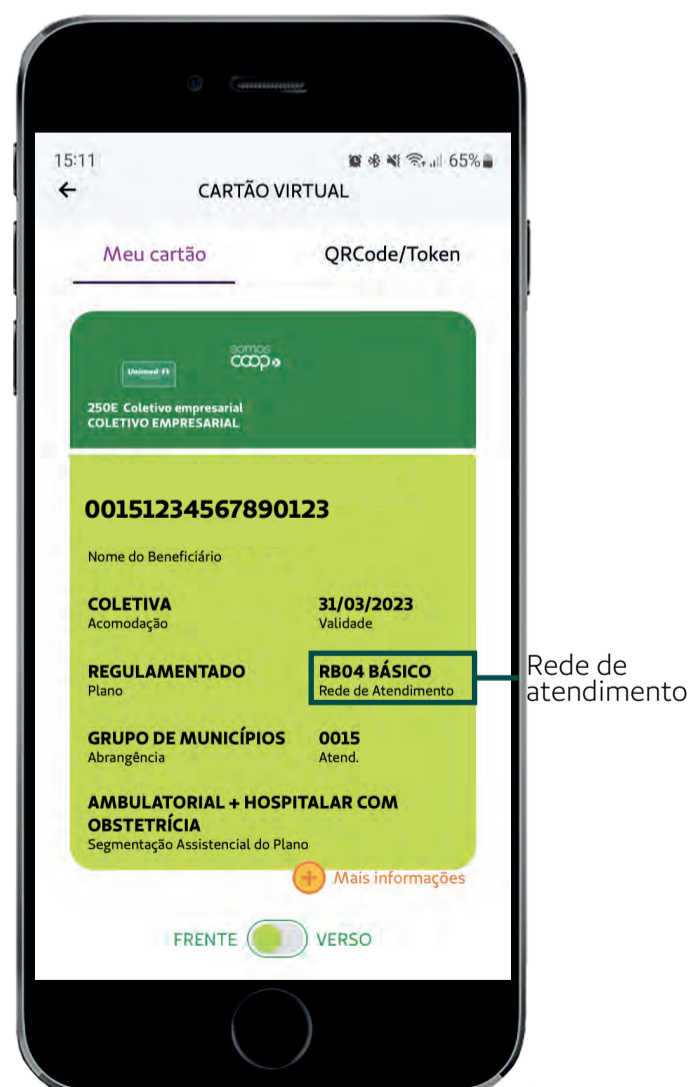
15:11 65%

←

CARTÃO VIRTUAL

Meu cartão

QRCode/Token

Unimed

somos coop

250E Coletivo empresarial
COLETIVO EMPRESARIAL

00151234567890123

Nome do Beneficiário

COLETIVA
Acomodação

31/03/2023
Validade

REGULAMENTADO
Plano

RB04 BÁSICO
Rede de Atendimento

Rede de atendimento

GRUPO DE MUNICÍPIOS
Abrangência

0015
Atend.

AMBULATORIAL + HOSPITALAR COM OBSTETRÍCIA
Segmentação Assistencial do Plano

Mais informações

FRENTE

VERSO